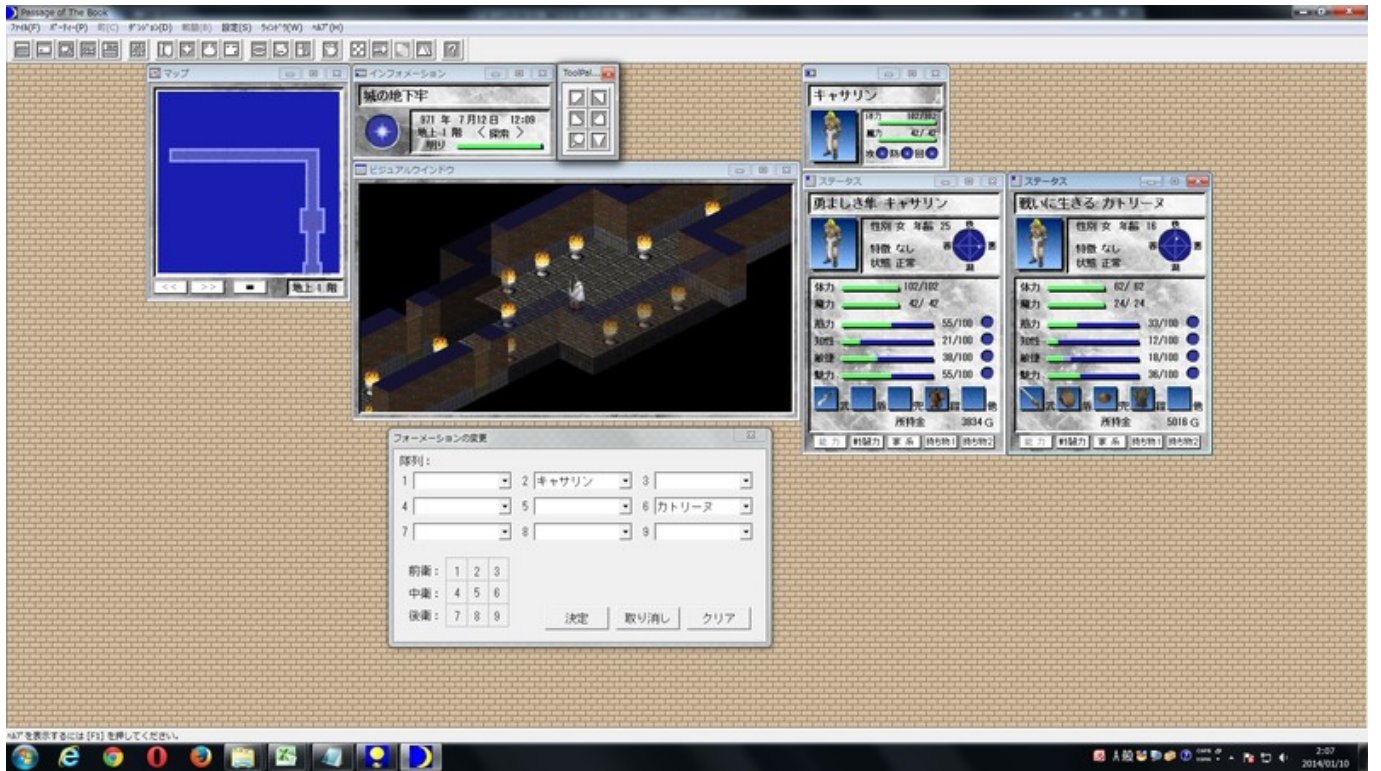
Passage of The Book
ﾌｧｲﾙ(F) ﾊﾟｰﾃｨｰ(P) 町(C) ﾀﾞﾝｼﾞｮﾝ(D) 戦闘(B) 設定(S) ｳｲﾝﾄﾞｳ(W) ﾍﾙﾌﾟ(H)

マップ
<< >> ■ 地上1階

インフォメーション
城の地下牢
971 年 7月12日 12:09
地上1階 〈探索〉
明り

ToolPal...

ビジュアルウインドウ

キャサリン
体力 102/102
魔力 42/42

ステータス
勇ましき隼 キャサリン
性別 女 年齢 25
特徴 なし
状態 正常
体力 102/102
魔力 42/42
筋力 55/100
知性 21/100
敏捷 38/100
魅力 55/100
所持金 3834 G
能力 射撃力 家系 持ち物1 持ち物2

ステータス
戦いに生きる カトリーヌ
性別 女 年齢 16
特徴 なし
状態 正常
体力 82/82
魔力 24/24
筋力 33/100
知性 12/100
敏捷 18/100
魅力 36/100
所持金 5016 G
能力 射撃力 家系 持ち物1 持ち物2

フォーメーションの変更
隊列：
1
2 キャサリン
3
4
5
6 カトリーヌ
7
8
9
前衛： 1 2 3
中衛： 4 5 6
後衛： 7 8 9
決定 取り消し クリア

ﾍﾙﾌﾟを表示するには [F1] を押してください。

2:07
2014/01/10